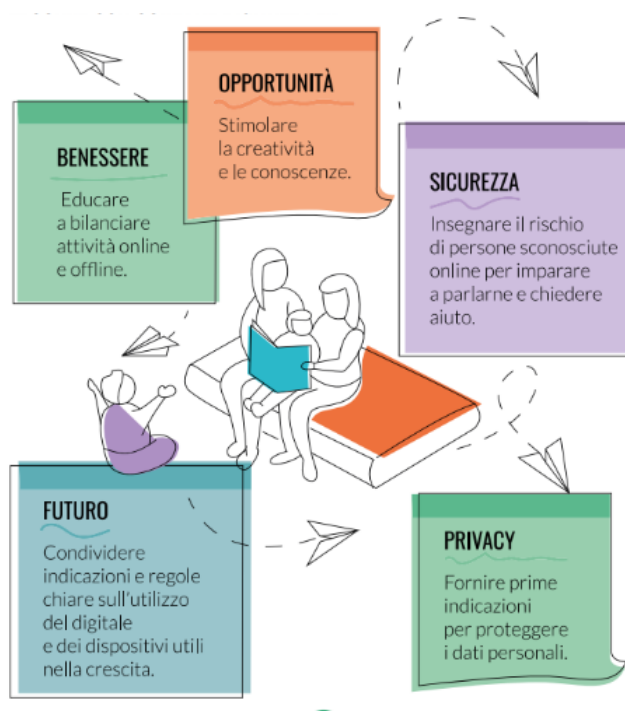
OPPORTUNITÀ

Stimolare la creatività e le conoscenze.

BENESSERE

Educare a bilanciare attività online e offline.

SICUREZZA

Insegnare il rischio di persone sconosciute online per imparare a parlarne e chiedere aiuto.

FUTURO

Condividere indicazioni e regole chiare sull'utilizzo del digitale e dei dispositivi utili nella crescita.

PRIVACY

Fornire prime indicazioni per proteggere i dati personali.